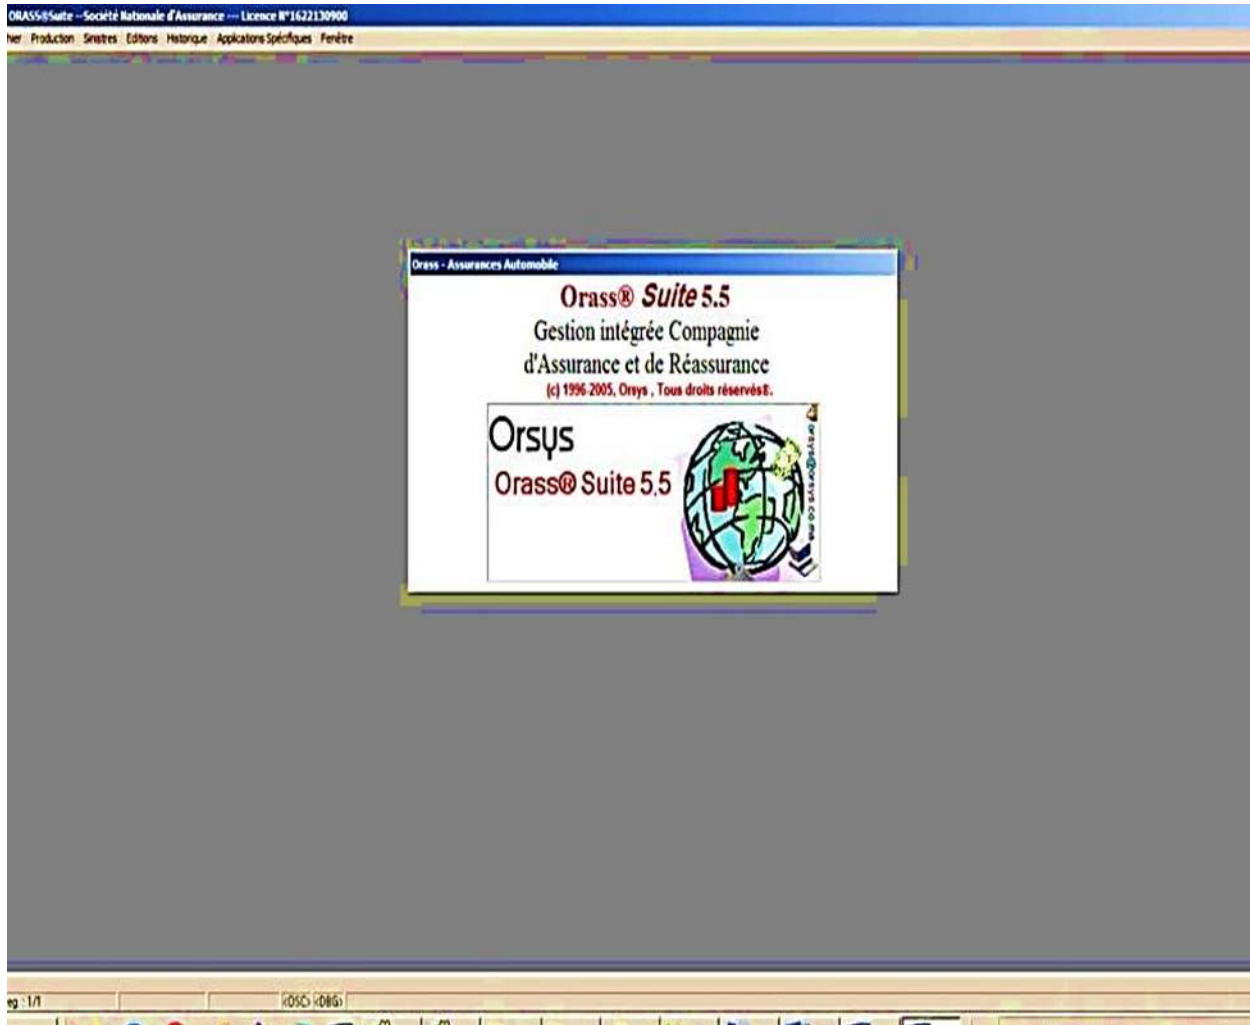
ORASS®Suite --Société Nationale d'Assurance --- Licence N°1622130900

her Production Sinistres Editions Historique Applications Spécifiques Fenêtre

Orass - Assurances Automobile

Orass® Suite 5.5

Gestion intégrée Compagnie d'Assurance et de Réassurance

(c) 1996-2005, Orsys , Tous droits réservés®.

Orsys

Orass® Suite 5.5

orsys@orsys.co.ma

eg : 1/1

<OSC> <DBG>